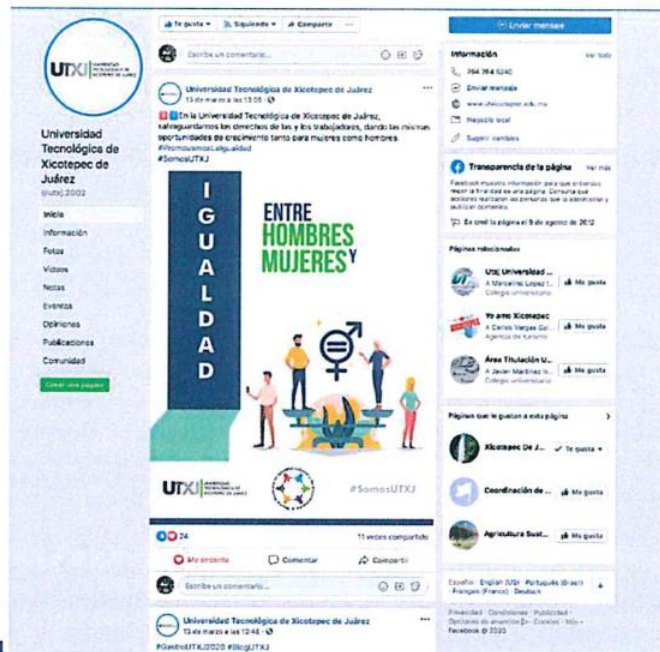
UTXJ UNIVERSIDAD TECNOLÓGICA DE XICOTEPEC DE JUÁREZ

Universidad Tecnológica de Xicotepec de Juárez
@utxj.2002

Inicio
Información
Fotos
Videos
Notas
Eventos
Opiniones
Publicaciones
Comunidad

Crear una página

Te gusta · Siguiendo · Compartir · ...

Enviar mensaje

Escribe un comentario...

Universidad Tecnológica de Xicotepec de Juárez
13 de marzo a las 13:05 ·

En la Universidad Tecnológica de Xicotepec de Juárez, salvaguardamos los derechos de las y los trabajadores, dando las mismas oportunidades de crecimiento tanto para mujeres como hombres.
#PromovamosLaIgualdad
#SomosUTXJ

IGUALDAD
ENTRE HOMBRES Y MUJERES

UTXJ UNIVERSIDAD TECNOLÓGICA DE XICOTEPEC DE JUÁREZ
#SomosUTXJ

24
11 veces compartido
Me encanta · Comentar · Compartir

Escribe un comentario...

Universidad Tecnológica de Xicotepec de Juárez
13 de marzo a las 12:46 ·
#GastroUTXJ2020 #BlogUTXJ

Información · Ver todo
764 764 5240
Enviar mensaje
www.utxicotepec.edu.mx
Negocio local
Sugerir cambios

Transparencia de la página · Ver más
Facebook muestra información para que entiendas mejor la finalidad de una página. Consulta qué acciones realizan las personas que la administran y publican contenido.
Se creó la página el 9 de agosto de 2012

Páginas relacionadas
Utxj Universidad ... · A Marcelino Lopez ... · Colegio universitario · Me gusta
Yo amo Xicotepec · A Carlos Vargas Gal... · Agencia de turismo · Me gusta
Área Titulación U... · A Javier Martínez ... · Colegio universitario · Me gusta

Páginas que le gustan a esta página
Xicotepec De J... · Te gusta
Coordinación de ... · Me gusta
Agricultura Sust... · Me gusta

Español · English (US) · Português (Brasil) · Français (France) · Deutsch
Privacidad · Condiciones · Publicidad · Opciones de anuncios · Cookies · Más · Facebook © 2020